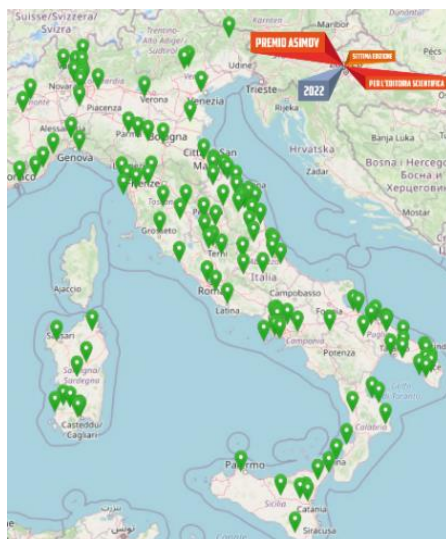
Suisse/Svizzera/
Karnten
Maribor
PREMIO ASIMOV
SETTIMA EDIZIONE
PER L'EDITORIA SCIENTIFICA
2022
Udine
Novara
Verona
Venezia
Trieste
Rijeka
Piacenza
Banja Luka
Tuzla
Alessandria
Parma
Bologna
Hrvatska
Bosna i Hercegovina
Босна и Херцеговина
Genova
Città di San Marino
Zadar
Mostar
Firenze
Grosseto
Terni
Italia
Ajaccio
Roma
Campobasso
Foggia
Latina
Sassari
Sardegna
Potenza
Cagliari
Catanzaro
Palermo
Sicilia
Catania
Siracusa